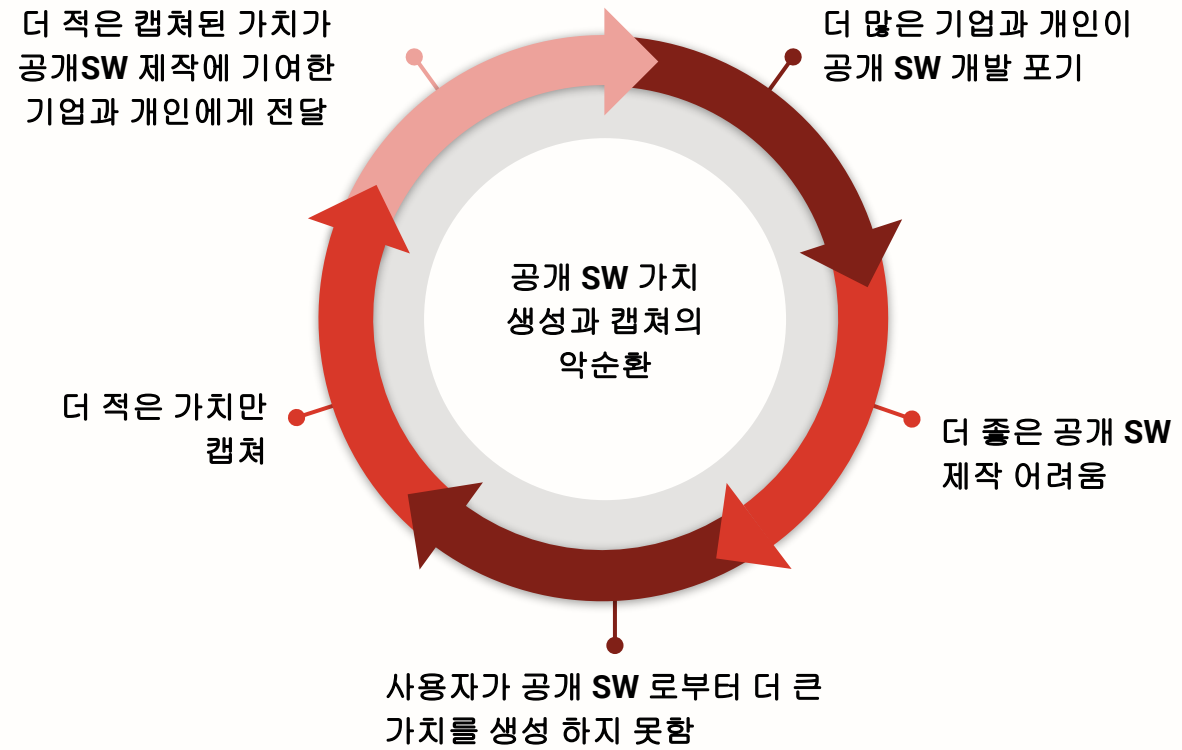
더 적은 캡쳐된 가치가 공개SW 제작에 기여한 기업과 개인에게 전달

더 많은 기업과 개인이 공개 SW 개발 포기

공개 SW 가치 생성과 캡쳐의 악순환

더 적은 가치만 캡쳐

더 좋은 공개 SW 제작 어려움

사용자가 공개 SW 로부터 더 큰 가치를 생성 하지 못함